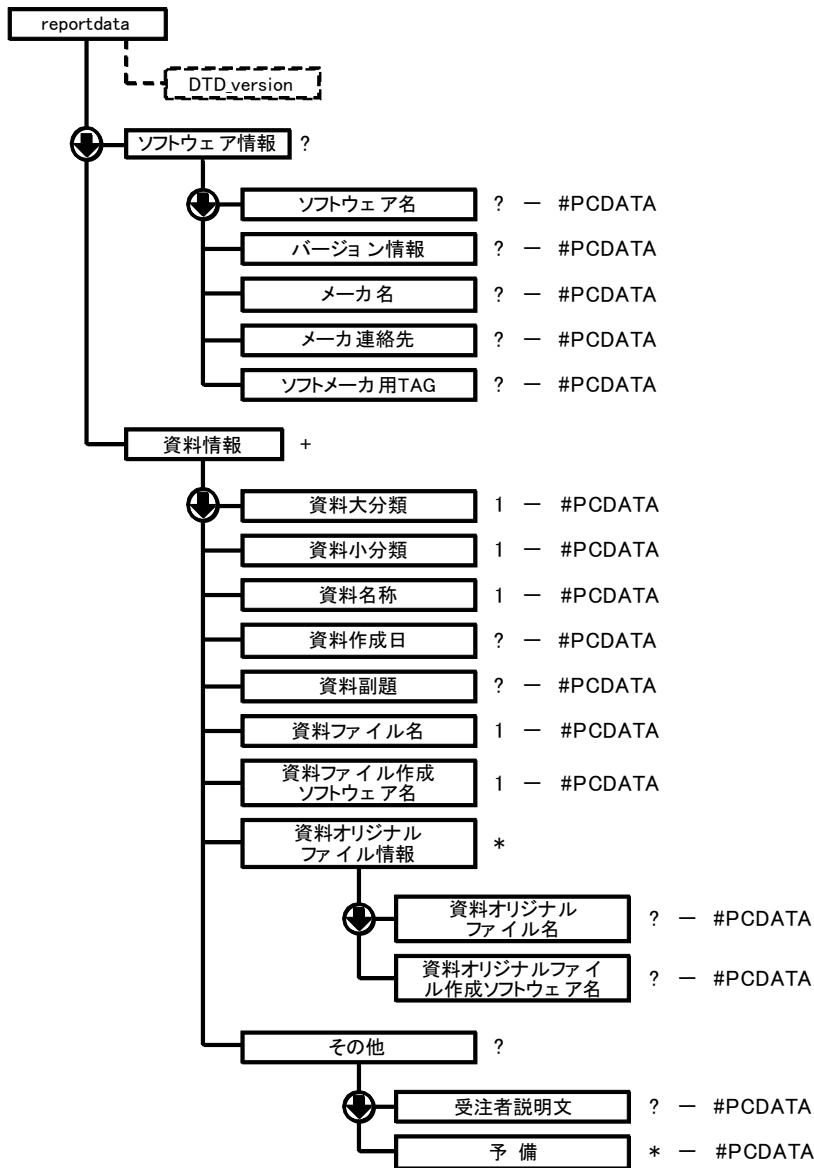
reportdata

DTD_version

ソフトウェア情報 ?

ソフトウェア名 ? ー #PCDATA

バージョン情報 ? ー #PCDATA

メーカ名 ? ー #PCDATA

メーカ連絡先 ? ー #PCDATA

ソフトメーカ用TAG ? ー #PCDATA

資料情報 +

資料大分類 1 ー #PCDATA

資料小分類 1 ー #PCDATA

資料名称 1 ー #PCDATA

資料作成日 ? ー #PCDATA

資料副題 ? ー #PCDATA

資料ファイル名 1 ー #PCDATA

資料ファイル作成ソフトウェア名 1 ー #PCDATA

資料オリジナルファイル情報 *

資料オリジナルファイル名 ? ー #PCDATA

資料オリジナルファイル作成ソフトウェア名 ? ー #PCDATA

その他 ?

受注者説明文 ? ー #PCDATA

予 備 * ー #PCDATA